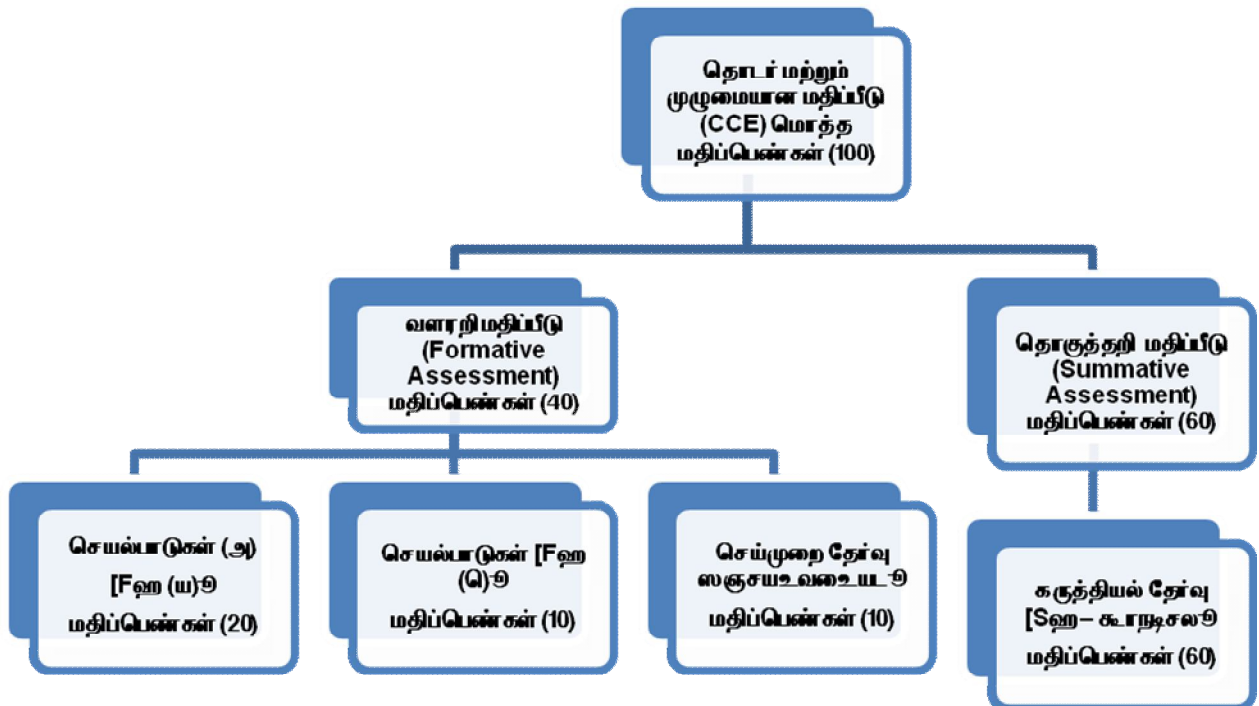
தொடர் மற்றும் முழுமையான மதிப்பீடு (CCE) மொத்த மதிப்பெண்கள் (100)

வளரறி மதிப்பீடு (Formative Assessment) மதிப்பெண்கள் (40)

தொகுத்தறி மதிப்பீடு (Summative Assessment) மதிப்பெண்கள் (60)

செயல்பாடுகள் (அ) [Fஹ (ய)ு மதிப்பெண்கள் (20)

செயல்பாடுகள் [Fஹ (ெ)ு மதிப்பெண்கள் (10)

செய்முறை தேர்வு ஸஞசயஉவளைஉயடு மதிப்பெண்கள் (10)

கருத்தியல் தேர்வு [Sஹ– கூாநடிசலு மதிப்பெண்கள் (60)